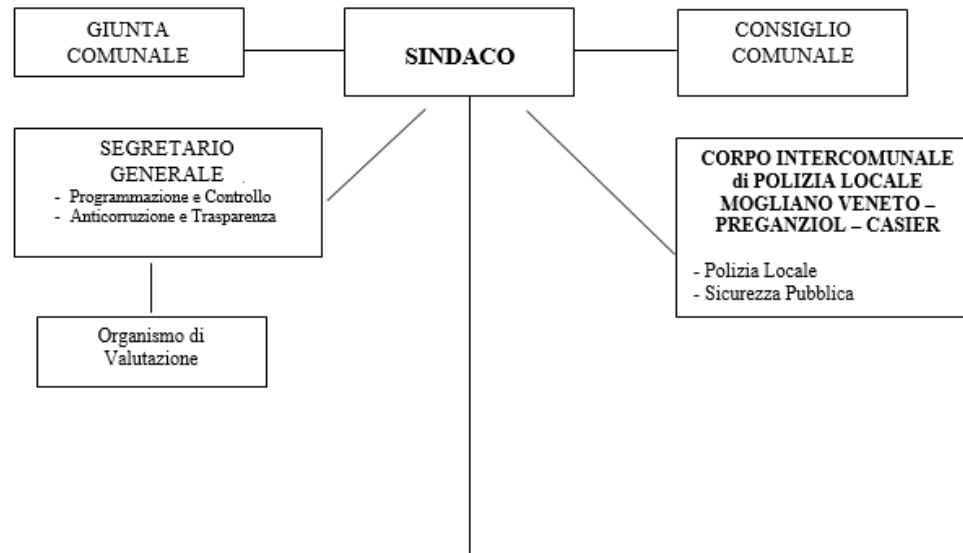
GIUNTA COMUNALE

SINDACO

CONSIGLIO COMUNALE

SEGRETARIO GENERALE
- Programmazione e Controllo
- Anticorruzione e Trasparenza

CORPO INTERCOMUNALE di POLIZIA LOCALE MOGLIANO VENETO – PREGANZIOL – CASIER

- Polizia Locale
- Sicurezza Pubblica

Organismo di Valutazione